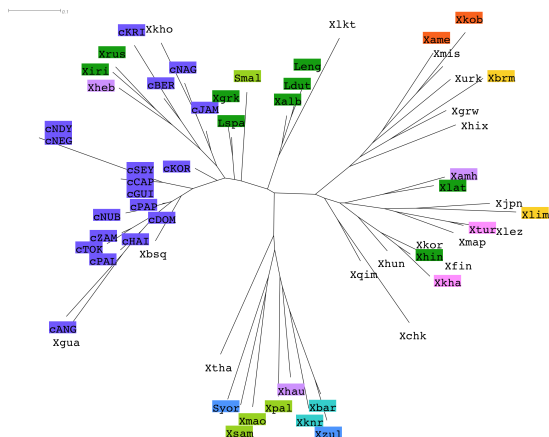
0.1
cKRI Xkho
Xrus
Xiri cNAG
cBER
Xheb
Smal
Xgrk cJAM
Lspa
Leng
Ldut
Xalb
Xlkt
Xkob
Xame
Xmis
Xurk Xbrm
Xgrw
Xhix
cNDY
cNEG
cSEY
cCAP
cGUI
cPAF
cKOR
cNUB
cDOM
cZAM
cTOK
cHAI
cPAL
Xbsq
cANG
Xgua
Xamh
Xlat
Xjpn
Xlim
Xtur
Xlez
Xmap
Xkor
Xhin
Xfin
Xkha
Xhun
Xqim
Xchk
Xtha
Xhau
Syor
Xpal
Xbar
Xmao
Xknr
Xsam
Xzul